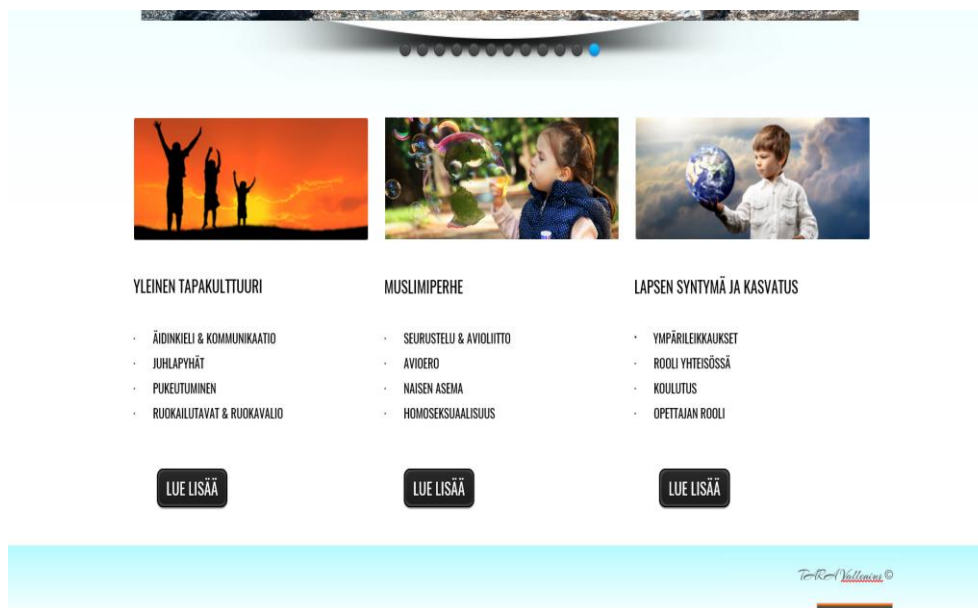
YLEINEN TAPAKULTTUURI

- ÄIDINKIELI & KOMMUNIKAATIO
- JUHLAPYHÄT
- PUKEUTUMINEN
- RUOKAILUTAVAT & RUOKAVALIO

LUE LISÄÄ

MUSLIMIPERHE

- SEURUSTELU & AVIOLIITTO
- AVIOERO
- NAISEN ASEMA
- HOMOSEKSUAALISUUS

LUE LISÄÄ

LAPSEN SYNTYMÄ JA KASVATUS

- YMPÄRILEIKKAUKSET
- ROOLI YHTEISÖSSÄ
- KOULUTUS
- OPETTAJAN ROOLI

LUE LISÄÄ

Tara Vallenius ©